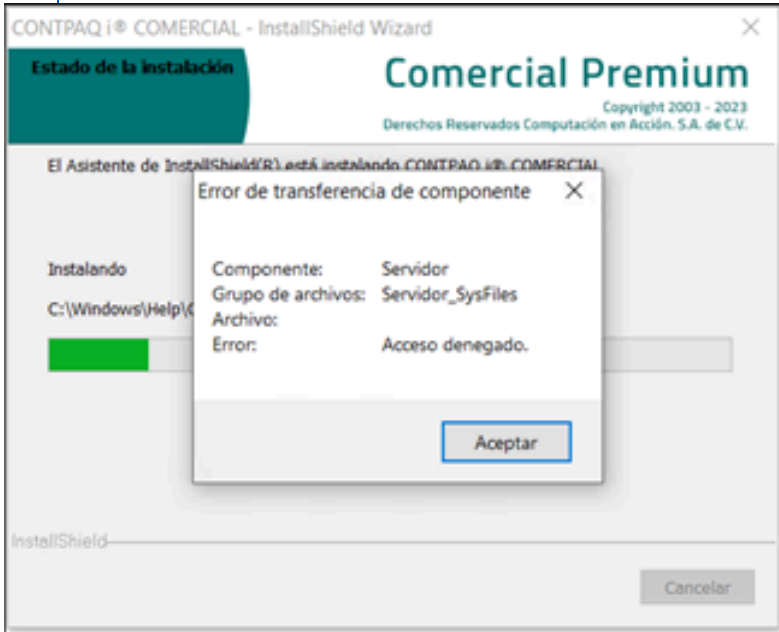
CONTPAQ i® COMERCIAL - InstallShield Wizard

Estado de la instalación

Comercial Premium

Copyright 2003 - 2023
Derechos Reservados Computación en Acción. S.A. de C.V.

El Asistente de InstallShield(R) está instalando CONTPAQ i® COMERCIAL

Instalando

C:\Windows\Help\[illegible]

Error de transferencia de componente

| | |
|---|---|
| Componente: | Servidor |
| Grupo de archivos: | Servidor_SysFiles |
| Archivo: | |
| Error: | Acceso denegado. |

Aceptar

InstallShield

Cancelar